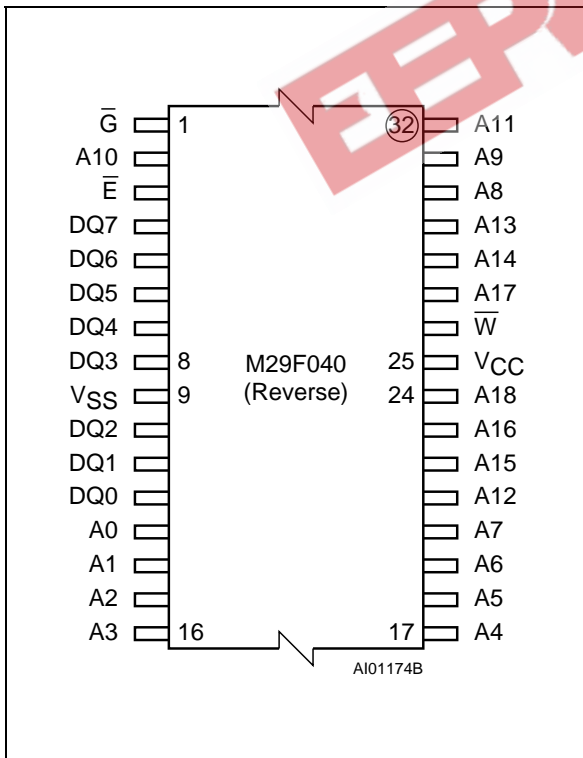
$\overline{G}$ 1
A10
$\overline{E}$
DQ7
DQ6
DQ5
DQ4
DQ3 8
$V_{SS}$ 9
DQ2
DQ1
DQ0
A0
A1
A2
A3 16

32 A11
A9
A8
A13
A14
A17
$\overline{W}$
25 $V_{CC}$
24 A18
A16
A15
A12
A7
A6
A5
17 A4

M29F040
(Reverse)

AI01174B